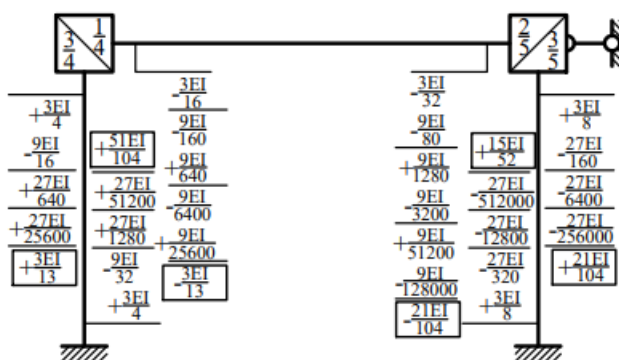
$\frac{3}{4}$ $\frac{1}{4}$

$\frac{2}{5}$ $\frac{3}{5}$

$+\frac{3EI}{4}$
$-\frac{9EI}{16}$
$+\frac{27EI}{640}$
$+\frac{27EI}{25600}$
$+\frac{3EI}{13}$

$+\frac{51EI}{104}$
$+\frac{27EI}{51200}$
$+\frac{27EI}{1280}$
$-\frac{9EI}{32}$
$+\frac{3EI}{4}$

$-\frac{3EI}{16}$
$-\frac{9EI}{160}$
$+\frac{9EI}{640}$
$-\frac{9EI}{6400}$
$+\frac{9EI}{25600}$
$-\frac{3EI}{13}$

$-\frac{3EI}{32}$
$-\frac{9EI}{80}$
$+\frac{9EI}{1280}$
$-\frac{9EI}{3200}$
$+\frac{9EI}{51200}$
$-\frac{9EI}{128000}$
$-\frac{21EI}{104}$

$+\frac{15EI}{52}$
$-\frac{27EI}{512000}$
$-\frac{27EI}{12800}$
$-\frac{27EI}{320}$
$+\frac{3EI}{8}$

$+\frac{3EI}{8}$
$-\frac{27EI}{160}$
$-\frac{27EI}{6400}$
$-\frac{27EI}{256000}$
$+\frac{21EI}{104}$